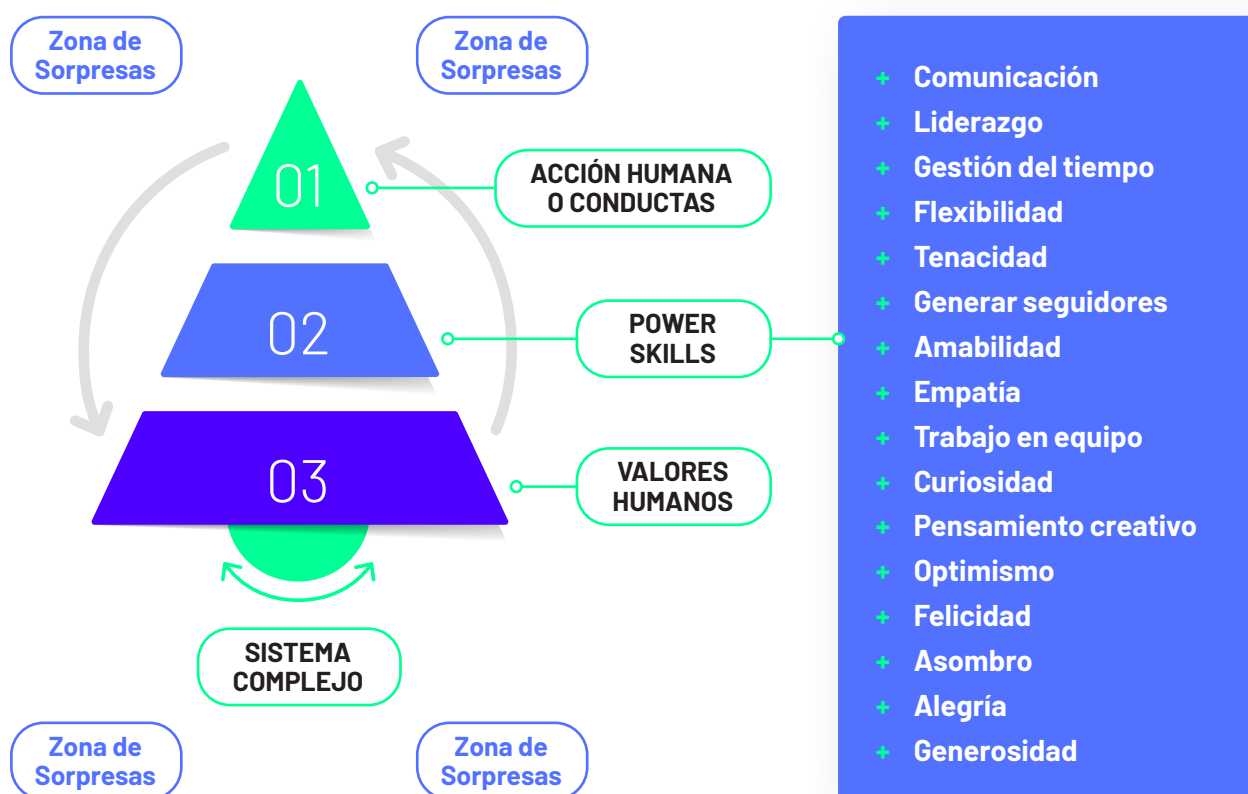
Zona de Sorpresas

Zona de Sorpresas

01

ACCIÓN HUMANA O CONDUCTAS

02

POWER SKILLS

03

VALORES HUMANOS

SISTEMA COMPLEJO

Zona de Sorpresas

Zona de Sorpresas

+ Comunicación
+ Liderazgo
+ Gestión del tiempo
+ Flexibilidad
+ Tenacidad
+ Generar seguidores
+ Amabilidad
+ Empatía
+ Trabajo en equipo
+ Curiosidad
+ Pensamiento creativo
+ Optimismo
+ Felicidad
+ Asombro
+ Alegría
+ Generosidad